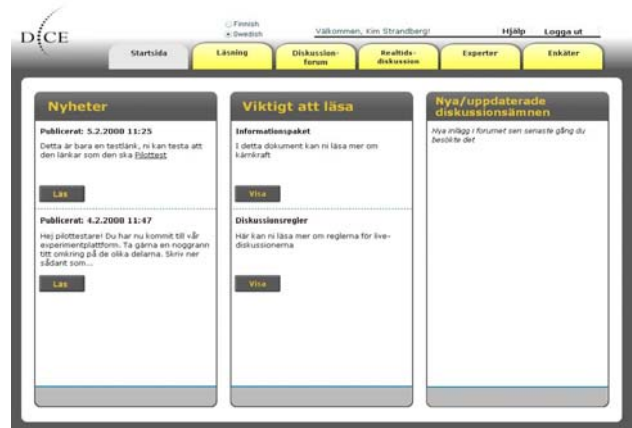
DICE

Finnish
Swedish

Välkommen, Kim Strandberg!

Hjälp

Logga ut

Startsida

Läsning

Diskussionsforum

Realtidsdiskussion

Experter

Enkäter

Nyheter

Publicerat: 5.2.2008 11:25

Detta är bara en testlänk, ni kan testa att den länkar som den ska Pilottest

Läs

Publicerat: 4.2.2008 11:47

Hej pilottestare! Du har nu kommit till vår experimentplattform. Ta gärna en noggrann titt omkring på de olika delarna. Skriv ner sådant som...

Läs

Viktigt att läsa

Informationspaket

I detta dokument kan ni läsa mer om kärnkraft

Visa

Diskussionsregler

Här kan ni läsa mer om reglerna för live-diskussionerna

Visa

Nya/uppdaterade diskussionsämnen

Nya inlägg i forumet sen senaste gång du besökte det